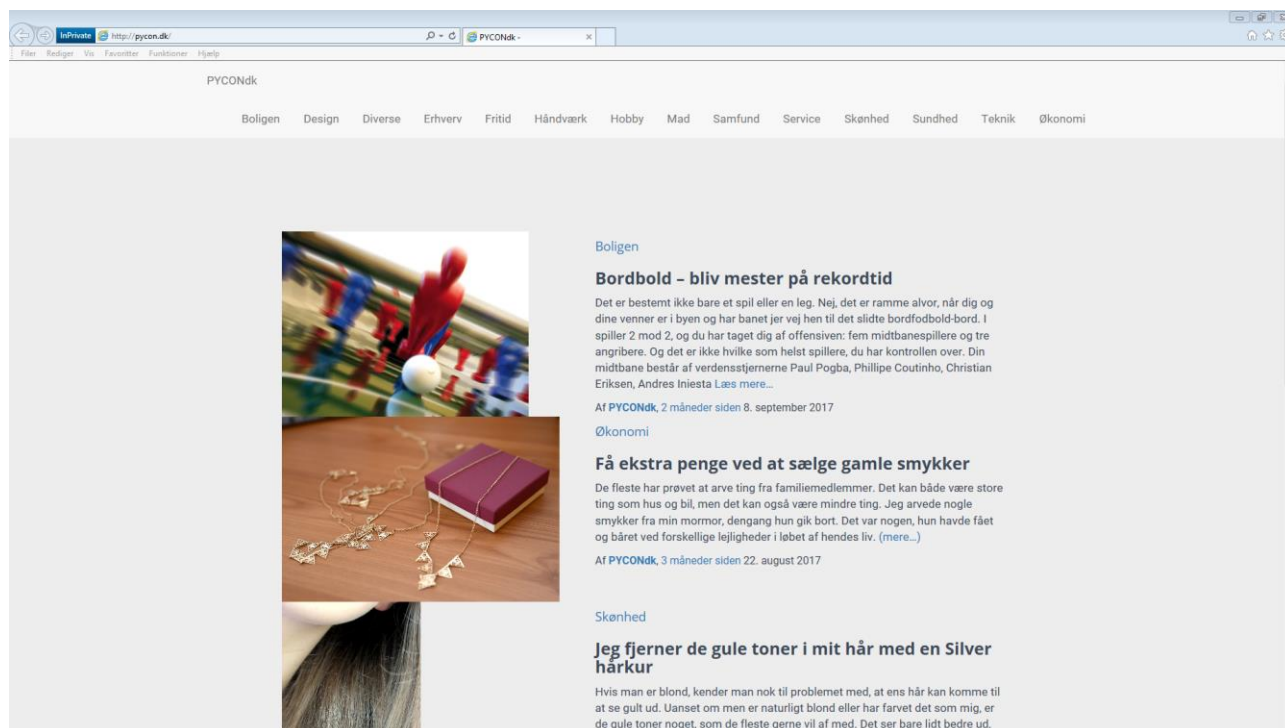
InPrivate http://pycon.dk/ PYCONdk -

Filer Rediger Vis Favoritter Funktioner Hjælp

PYCONdk

Boligen Design Diverse Erhverv Fritid Håndværk Hobby Mad Samfund Service Skønhed Sundhed Teknik Økonomi

Boligen

Bordbold – bliv mester på rekordtid

Det er bestemt ikke bare et spil eller en leg. Nej, det er ramme alvor, når dig og dine venner er i byen og har banet jer vej hen til det slidte bordfodbold-bord. I spiller 2 mod 2, og du har taget dig af offensiven: fem midtbanespillere og tre angribere. Og det er ikke hvilke som helst spillere, du har kontrollen over. Din midtbane består af verdensstjernerne Paul Pogba, Phillipe Coutinho, Christian Eriksen, Andres Iniesta Læs mere...

Af PYCONdk, 2 måneder siden 8. september 2017

Økonomi

Få ekstra penge ved at sælge gamle smykker

De fleste har prøvet at arve ting fra familiemedlemmer. Det kan både være store ting som hus og bil, men det kan også være mindre ting. Jeg arvede nogle smykker fra min mormor, dengang hun gik bort. Det var nogen, hun havde fået og båret ved forskellige lejligheder i løbet af hendes liv. (mere...)

Af PYCONdk, 3 måneder siden 22. august 2017

Skønhed

Jeg fjerner de gule toner i mit hår med en Silver hårkur

Hvis man er blond, kender man nok til problemet med, at ens hår kan komme til at se gult ud. Uanset om men er naturligt blond eller har farvet det som mig, er de gule toner noget, som de fleste gerne vil af med. Det ser bare lidt bedre ud.